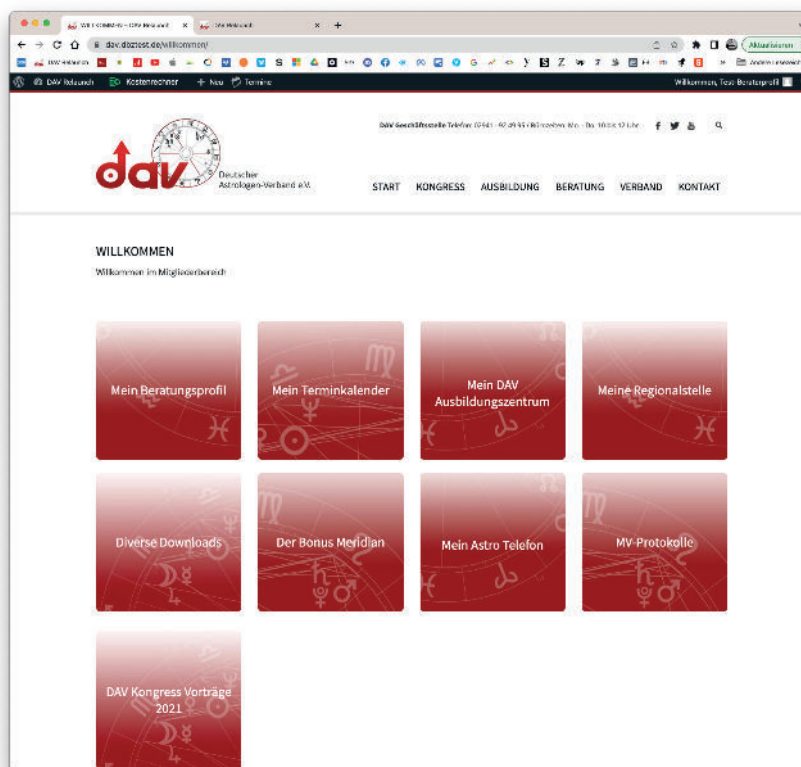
WILLKOMMEN – DAV Relaunch
DAV Relaunch
dav.daztest.de/willkommen/
Aktualisieren
DAV Relaunch
Kostenrechner
+ Neu
Termine
Willkommen, Test Beratungsprofil

DAV Geschäftsstelle Telefon: 07641 - 92 49 95 | Bürozeiten: Mo. - Do. 10 bis 12 Uhr

dav
Deutscher Astrologen-Verband e.V.

START
KONGRESS
AUSBILDUNG
BERATUNG
VERBAND
KONTAKT

WILLKOMMEN

Willkommen im Mitgliederbereich

Mein Beratungsprofil

Mein Terminkalender

Mein DAV Ausbildungszentrum

Meine Regionalstelle

Diverse Downloads

Der Bonus Meridian

Mein Astro Telefon

MV-Protokolle

DAV Kongress Vorträge 2021